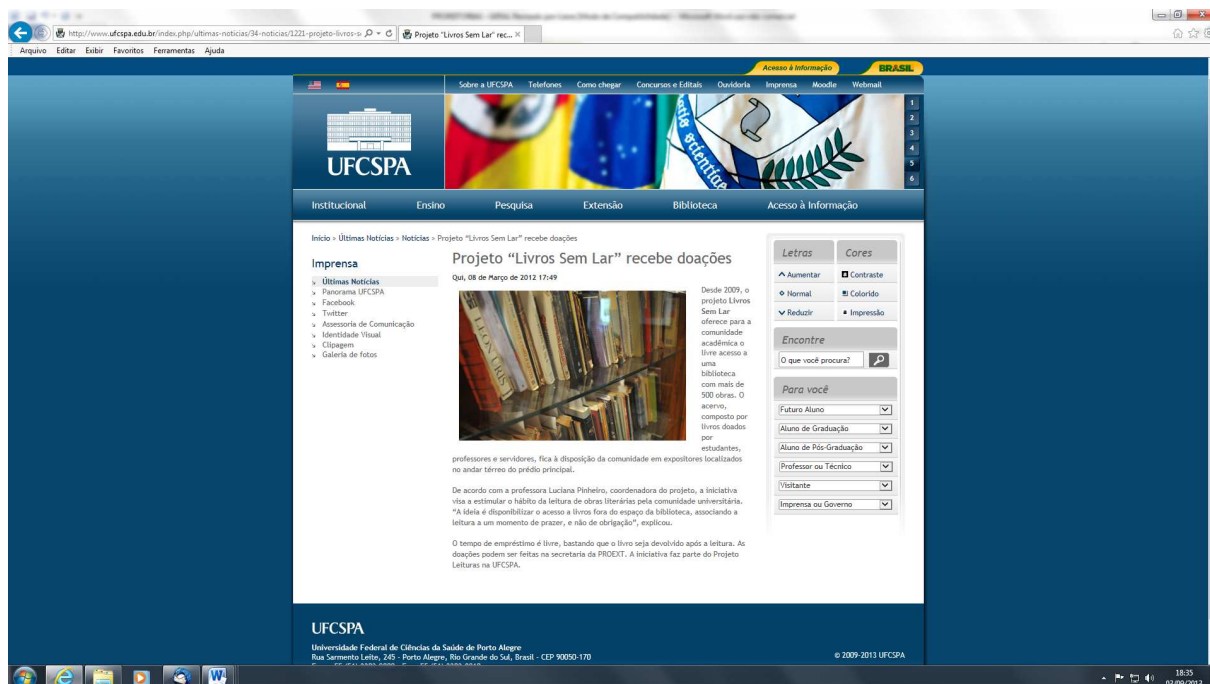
http://www.ufcspa.edu.br/index.php/ultimas-noticias/34-noticias/1221-projeto-livros-s Projeto "Livros Sem Lar" rec...

Arquivo Editar Exibir Favoritos Ferramentas Ajuda

Acesso à informação BRASIL

Sobre a UFCSPA Telefones Como chegar Concursos e Editais Ouvidoria Imprensa Moodle Webmail

UFCSPA

1 2 3 4 5 6

Institucional Ensino Pesquisa Extensão Biblioteca Acesso à Informação

Início > Últimas Notícias > Notícias > Projeto "Livros Sem Lar" recebe doações

Imprensa
Últimas Notícias
Panorama UFCSPA
Facebook
Twitter
Assessoria de Comunicação
Identidade Visual
Clipagem
Galeria de fotos

Projeto "Livros Sem Lar" recebe doações

Qui, 08 de Março de 2012 17:49

Desde 2009, o projeto Livros Sem Lar oferece para a comunidade acadêmica o livre acesso a uma biblioteca com mais de 500 obras. O acervo, composto por livros doados por estudantes, professores e servidores, fica à disposição da comunidade em expositores localizados no andar térreo do prédio principal.

De acordo com a professora Luciana Pinheiro, coordenadora do projeto, a iniciativa visa a estimular o hábito da leitura de obras literárias pela comunidade universitária. "A ideia é disponibilizar o acesso a livros fora do espaço da biblioteca, associando a leitura a um momento de prazer, e não de obrigação", explicou.

O tempo de empréstimo é livre, bastando que o livro seja devolvido após a leitura. As doações podem ser feitas na secretaria da PROEXT. A iniciativa faz parte do Projeto Leituras na UFCSPA.

Letras Cores
Aumentar Contraste
Normal Colorido
Reduzir Impressão

Encontre
O que você procura?

Para você
Futuro Aluno
Aluno de Graduação
Aluno de Pós-Graduação
Professor ou Técnico
Visitante
Imprensa ou Governo

UFCSPA
Universidade Federal de Ciências da Saúde de Porto Alegre
Rua Sarmento Leite, 245 - Porto Alegre, Rio Grande do Sul, Brasil - CEP 90050-170
© 2009-2013 UFCSPA

18:35
02/09/2013